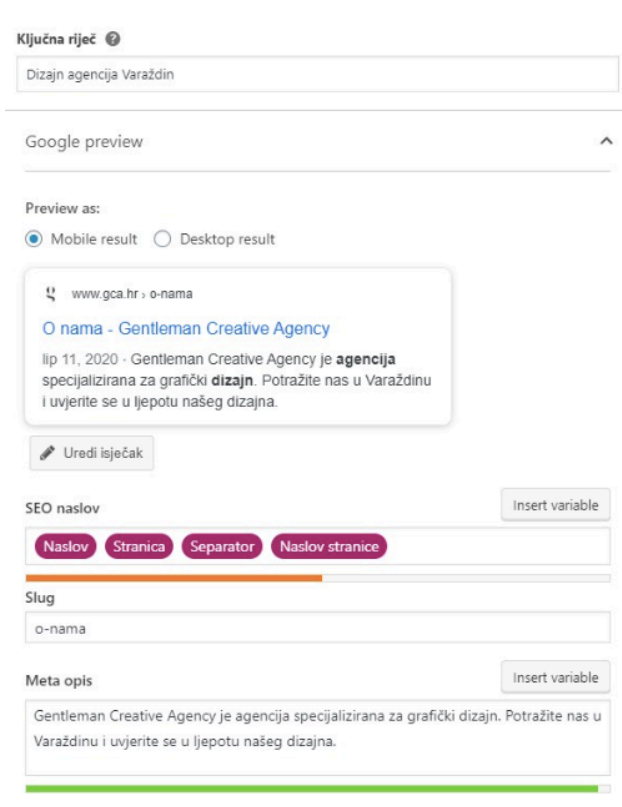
Ključna riječ

Dizajn agencija Varaždin

Google preview

Preview as:

Mobile result Desktop result

www.gca.hr › o-nama

O nama - Gentleman Creative Agency

lip 11, 2020 · Gentleman Creative Agency je **agencija** specijalizirana za grafički **dizajn**. Potražite nas u Varaždinu i uvjerite se u ljepotu našeg dizajna.

Uredi isječak

SEO naslov

Insert variable

Naslov Stranica Separator Naslov stranice

Slug

o-nama

Meta opis

Insert variable

Gentleman Creative Agency je agencija specijalizirana za grafički dizajn. Potražite nas u Varaždinu i uvjerite se u ljepotu našeg dizajna.